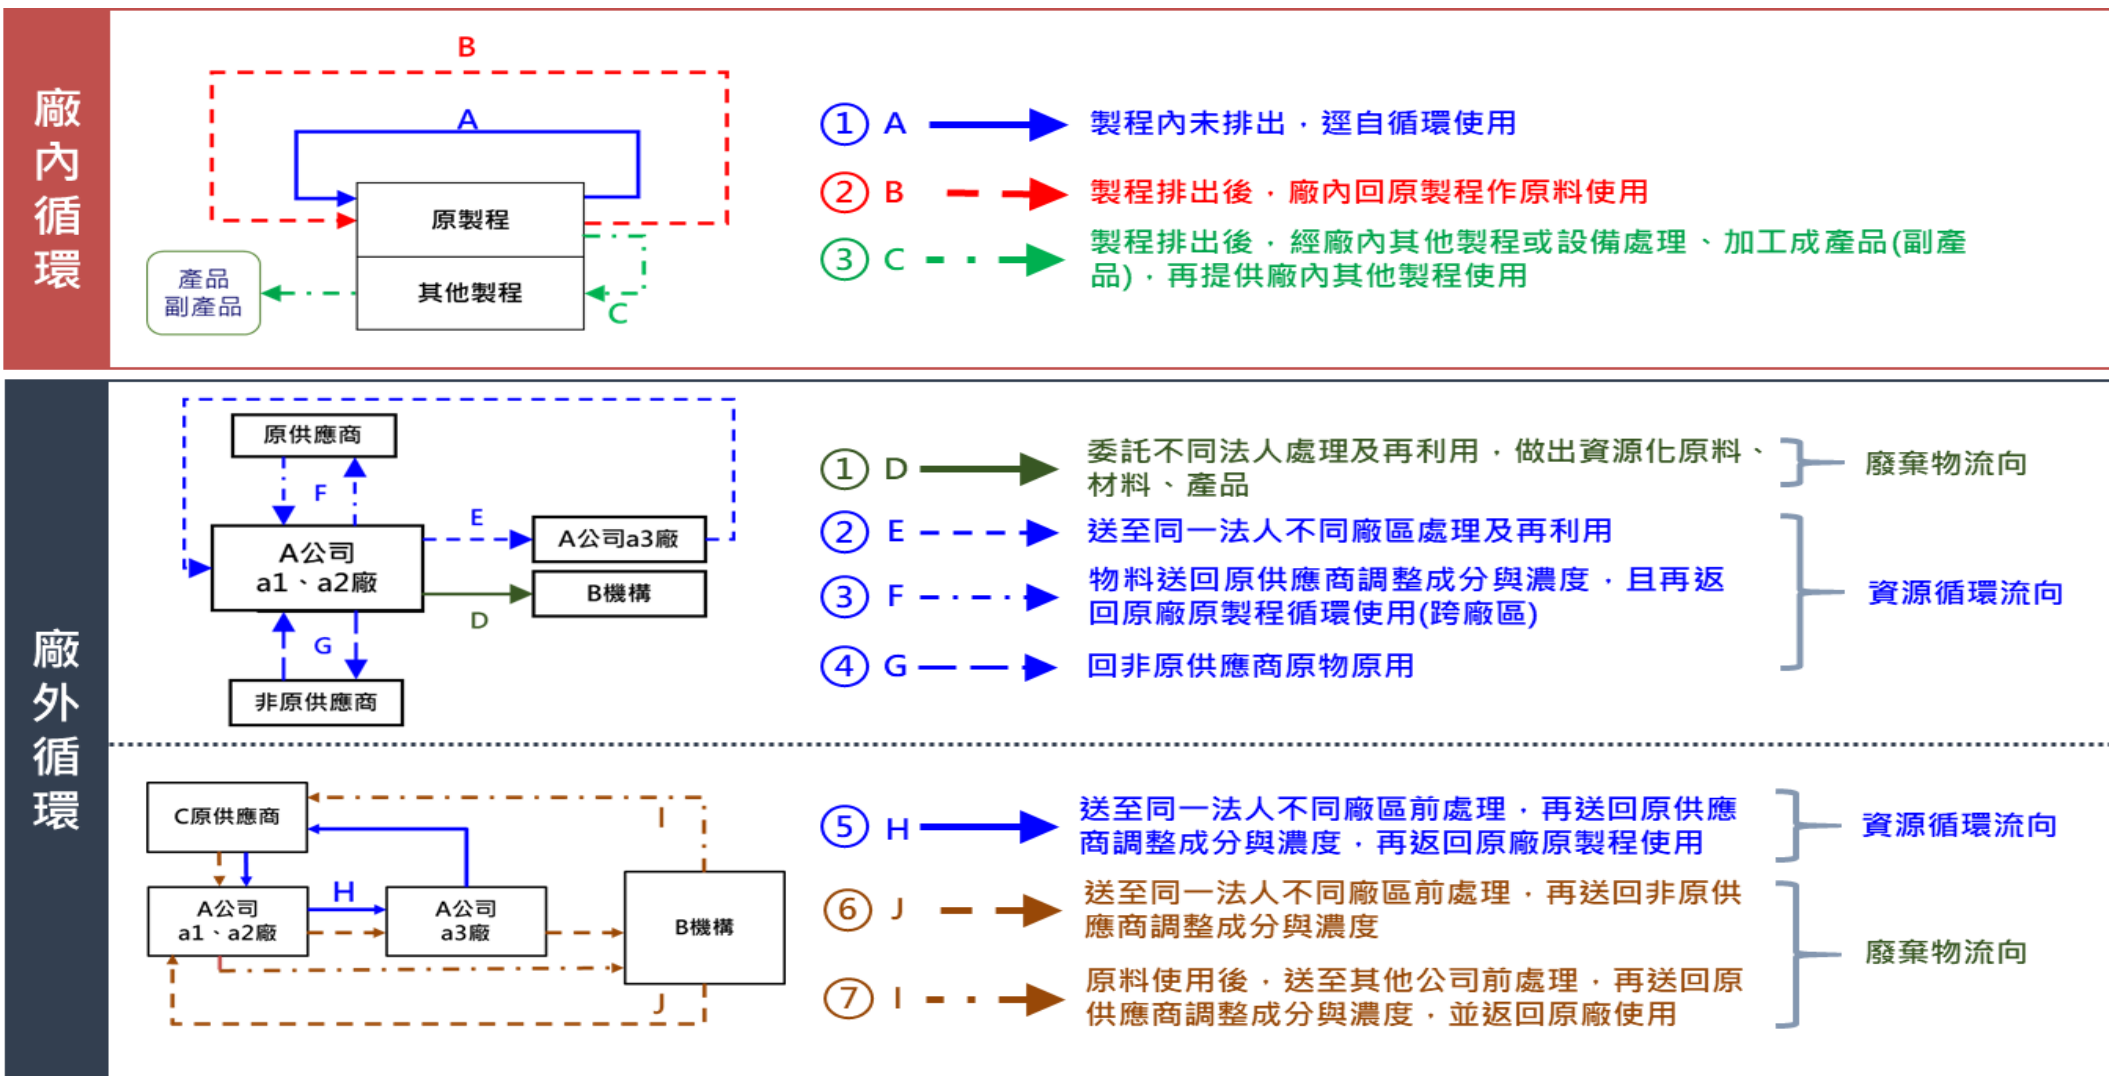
廠內循環

B

A

原製程

其他製程

產品
副產品

C

① A 製程內未排出，逕自循環使用

② B 製程排出後，廠內回原製程作原料使用

③ C 製程排出後，經廠內其他製程或設備處理、加工成產品(副產品)，再提供廠內其他製程使用

廠外循環

原供應商

F

E

A公司
a1、a2廠

A公司a3廠

B機構

D

G

非原供應商

① D 委託不同法人處理及再利用，做出資源化原料、材料、產品 廢棄物流向

② E 送至同一法人不同廠區處理及再利用

③ F 物料送回原供應商調整成分與濃度，且再返回原廠原製程循環使用(跨廠區)

④ G 回非原供應商原物原用

資源循環流向

C原供應商

I

H

A公司
a1、a2廠

A公司
a3廠

B機構

J

⑤ H 送至同一法人不同廠區前處理，再送回原供應商調整成分與濃度，再返回原廠原製程使用 資源循環流向

⑥ J 送至同一法人不同廠區前處理，再送回非原供應商調整成分與濃度

⑦ I 原料使用後，送至其他公司前處理，再送回原供應商調整成分與濃度，並返回原廠使用

廢棄物流向